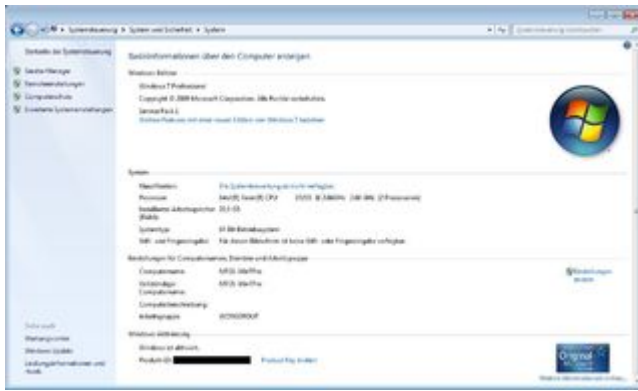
Systemsteuerung ▸ System und Sicherheit ▸ System

Systemsteuerung durchsuchen

Startseite der Systemsteuerung

Geräte-Manager
Remoteeinstellungen
Computerschutz
Erweiterte Systemeinstellungen

Basisinformationen über den Computer anzeigen

Windows-Edition

Windows 7 Professional
Copyright © 2009 Microsoft Corporation. Alle Rechte vorbehalten.
Service Pack 1
Weitere Features mit einer neuen Edition von Windows 7 beziehen

System

Bewertung: Die Systembewertung ist nicht verfügbar.
Prozessor: Intel(R) Core(TM) CPU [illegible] @ 2.66GHz 2.66 GHz (2 Prozessoren)
Installierter Arbeitsspeicher (RAM): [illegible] GB
Systemtyp: 64 Bit-Betriebssystem
Stift- und Fingereingabe: Für diesen Bildschirm ist keine Stift- oder Fingereingabe verfügbar.

Einstellungen für Computernamen, Domäne und Arbeitsgruppe

Computername: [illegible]
Vollständiger Computername: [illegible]
Computerbeschreibung:
Arbeitsgruppe: WORKGROUP

Einstellungen ändern

Windows-Aktivierung

Windows ist aktiviert.
Produkt-ID: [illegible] Product Key ändern

Siehe auch
Wartungscenter
Windows Update
Leistungsinformationen und -tools

Weitere Informationen online...